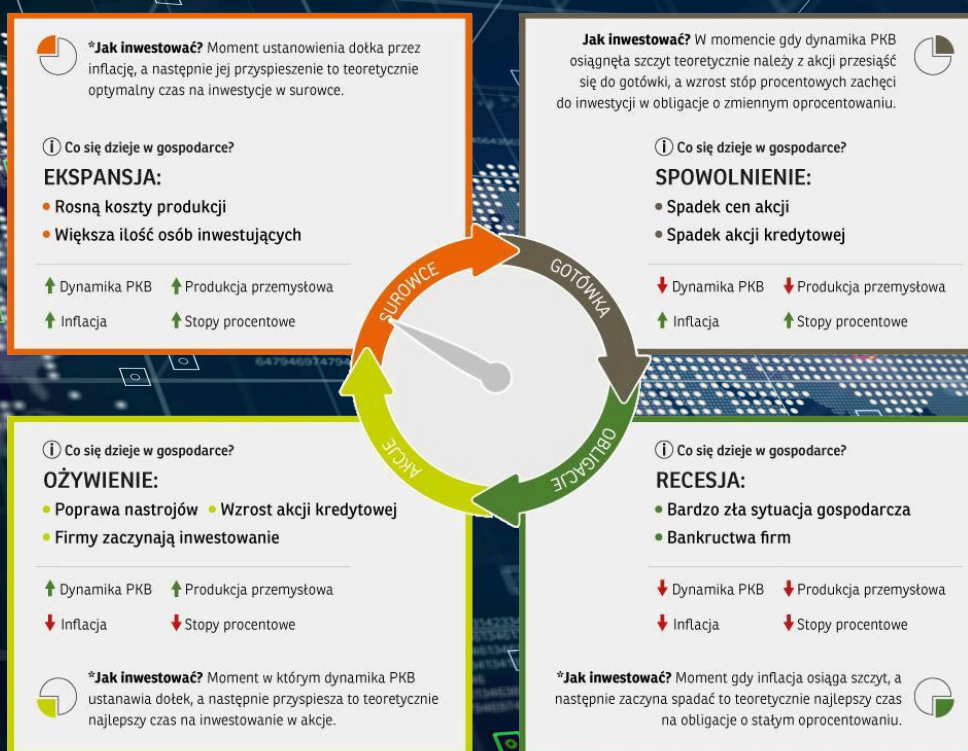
*Jak inwestować? Moment ustanowienia dołka przez inflację, a następnie jej przyspieszenie to teoretycznie optymalny czas na inwestycje w surowce.

Co się dzieje w gospodarce?

EKSPANSJA:

• Rosną koszty produkcji
• Większa ilość osób inwestujących

↑ Dynamika PKB ↑ Produkcja przemysłowa
↑ Inflacja ↑ Stopy procentowe

Jak inwestować? W momencie gdy dynamika PKB osiągnęła szczyt teoretycznie należy z akcji przesiąść się do gotówki, a wzrost stóp procentowych zachęci do inwestycji w obligacje o zmiennym oprocentowaniu.

Co się dzieje w gospodarce?

SPOWOLNIENIE:

• Spadek cen akcji
• Spadek akcji kredytowej

↓ Dynamika PKB ↓ Produkcja przemysłowa
↑ Inflacja ↑ Stopy procentowe

SUROWCE

GOTÓWKA

OBLIGACJE

AKCJE

Co się dzieje w gospodarce?

OŻYWIENIE:

• Poprawa nastrojów • Wzrost akcji kredytowej
• Firmy zaczynają inwestowanie

↑ Dynamika PKB ↑ Produkcja przemysłowa
↓ Inflacja ↓ Stopy procentowe

*Jak inwestować? Moment w którym dynamika PKB ustanawia dołek, a następnie przyspiesza to teoretycznie najlepszy czas na inwestowanie w akcje.

Co się dzieje w gospodarce?

RECESJA:

• Bardzo zła sytuacja gospodarcza
• Bankructwa firm

↓ Dynamika PKB ↓ Produkcja przemysłowa
↓ Inflacja ↓ Stopy procentowe

*Jak inwestować? Moment gdy inflacja osiąga szczyt, a następnie zaczyna spadać to teoretycznie najlepszy czas na obligacje o stałym oprocentowaniu.